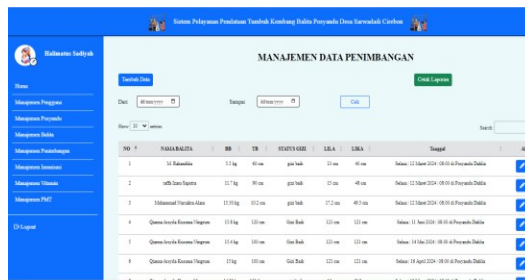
Sistem Pelayanan Pendataan Tumbuh Kembang Balita Posyandu Desa Sarwadadi Cirebon

Halimatus Sadiyah

Home
Manajemen Pengguna
Manajemen Posyandu
Manajemen Balita
Manajemen Penimbangan
Manajemen Imunisasi
Manajemen Vitamin
Manajemen PMT

Logout

MANAJEMEN DATA PENIMBANGAN

Tambah Data

Cetak Laporan

Dari dd/mm/yyyy Sampai dd/mm/yyyy Cek

Show 10 entries

Search:

| NO | NAMA BALITA | BB | TB | STATUS GIZI | LILA | LIKA | Tanggal | A |
|---|---|---|---|---|---|---|---|---|
| 1 | M. Rahandika | 5.2 kg | 60 cm | gizi baik | 13 cm | 40 cm | Selasa / 12 Maret 2024 / 08:00 di Posyandu Dahlia | |
| 2 | rafik Ilam Saputra | 11.7 kg | 90 cm | gizi baik | 15 cm | 48 cm | Selasa / 12 Maret 2024 / 08:00 di Posyandu Dahlia | |
| 3 | Muhammad Wisnu Alam | 13.33 kg | 102 cm | gizi baik | 17.2 cm | 49.5 cm | Selasa / 12 Maret 2024 / 08:00 di Posyandu Dahlia | |
| 4 | Qiarsa Arsyila Kusuma Negoro | 15.8 kg | 120 cm | Gizi Baik | 121 cm | 121 cm | Selasa / 11 Juni 2024 / 08:00 di Posyandu Dahlia | |
| 5 | Qiarsa Arsyila Kusuma Negoro | 15.4 kg | 100 cm | Gizi Baik | 121 cm | 121 cm | Selasa / 14 Mei 2024 / 08:00 di Posyandu Dahlia | |
| 6 | Qiarsa Arsyila Kusuma Negoro | 15 kg | 100 cm | Gizi Baik | 121 cm | 121 cm | Selasa / 16 April 2024 / 08:00 di Posyandu Dahlia | |